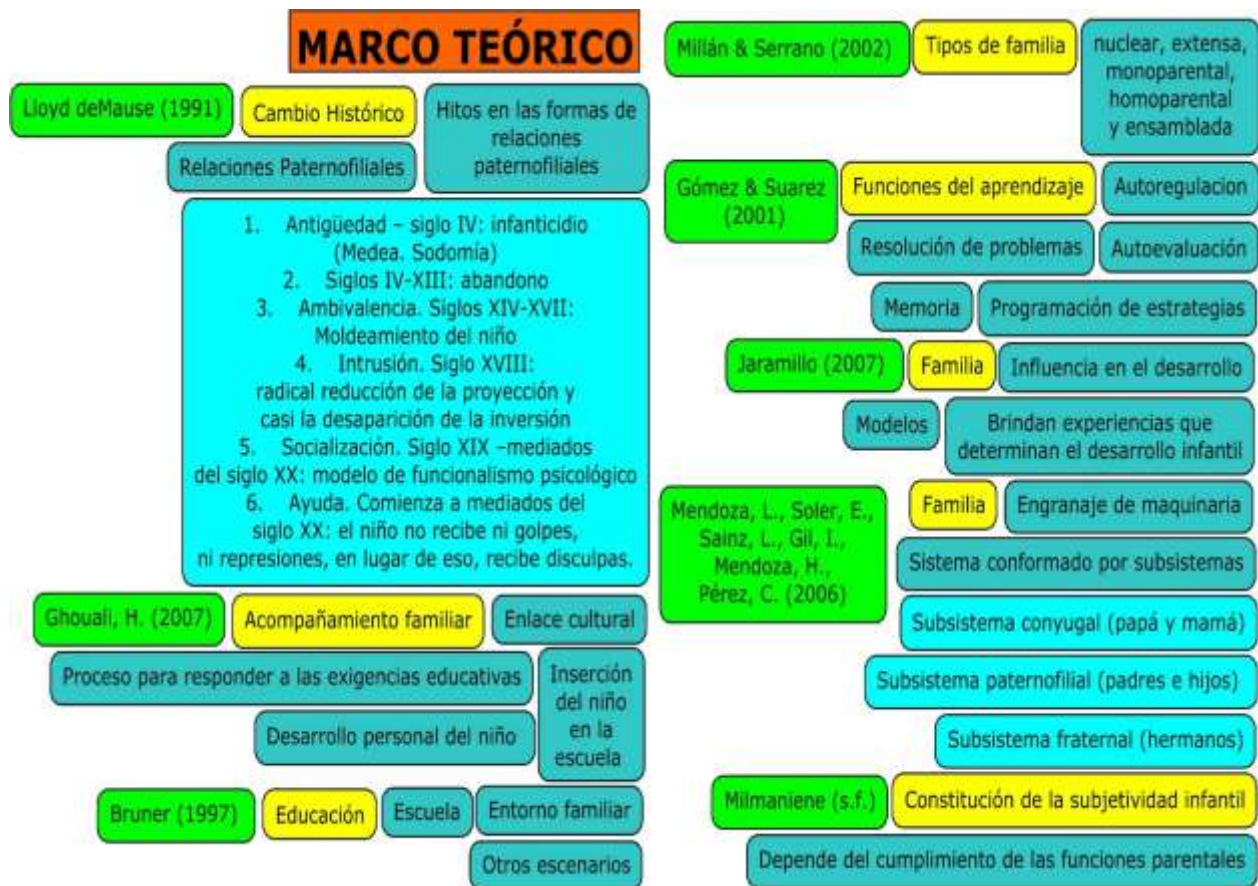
MARCO TEÓRICO

Lloyd deMause (1991)

Cambio Histórico

Hitos en las formas de relaciones paternofiliales

Relaciones Paternofiliales

1. Antigüedad – siglo IV: infanticidio (Medea. Sodomía)
2. Siglos IV-XIII: abandono
3. Ambivalencia. Siglos XIV-XVII: Moldeamiento del niño
4. Intrusión. Siglo XVIII: radical reducción de la proyección y casi la desaparición de la inversión
5. Socialización. Siglo XIX –mediados del siglo XX: modelo de funcionalismo psicológico
6. Ayuda. Comienza a mediados del siglo XX: el niño no recibe ni golpes, ni represiones, en lugar de eso, recibe disculpas.

Ghouali, H. (2007)

Acompañamiento familiar

Enlace cultural

Proceso para responder a las exigencias educativas

Inserción del niño en la escuela

Desarrollo personal del niño

Bruner (1997)

Educación

Escuela

Entorno familiar

Otros escenarios

Millán & Serrano (2002)

Tipos de familia

nuclear, extensa, monoparental, homoparental y ensamblada

Gómez & Suarez (2001)

Funciones del aprendizaje

Autoregulacion

Resolución de problemas

Autoevaluación

Memoria

Programación de estrategias

Jaramillo (2007)

Familia

Influencia en el desarrollo

Modelos

Brindan experiencias que determinan el desarrollo infantil

Mendoza, L., Soler, E., Sainz, L., Gil, I., Mendoza, H., Pérez, C. (2006)

Familia

Engranaje de maquinaria

Sistema conformado por subsistemas

Subsistema conyugal (papá y mamá)

Subsistema paternofilial (padres e hijos)

Subsistema fraternal (hermanos)

Milmaniene (s.f.)

Constitución de la subjetividad infantil

Depende del cumplimiento de las funciones parentales